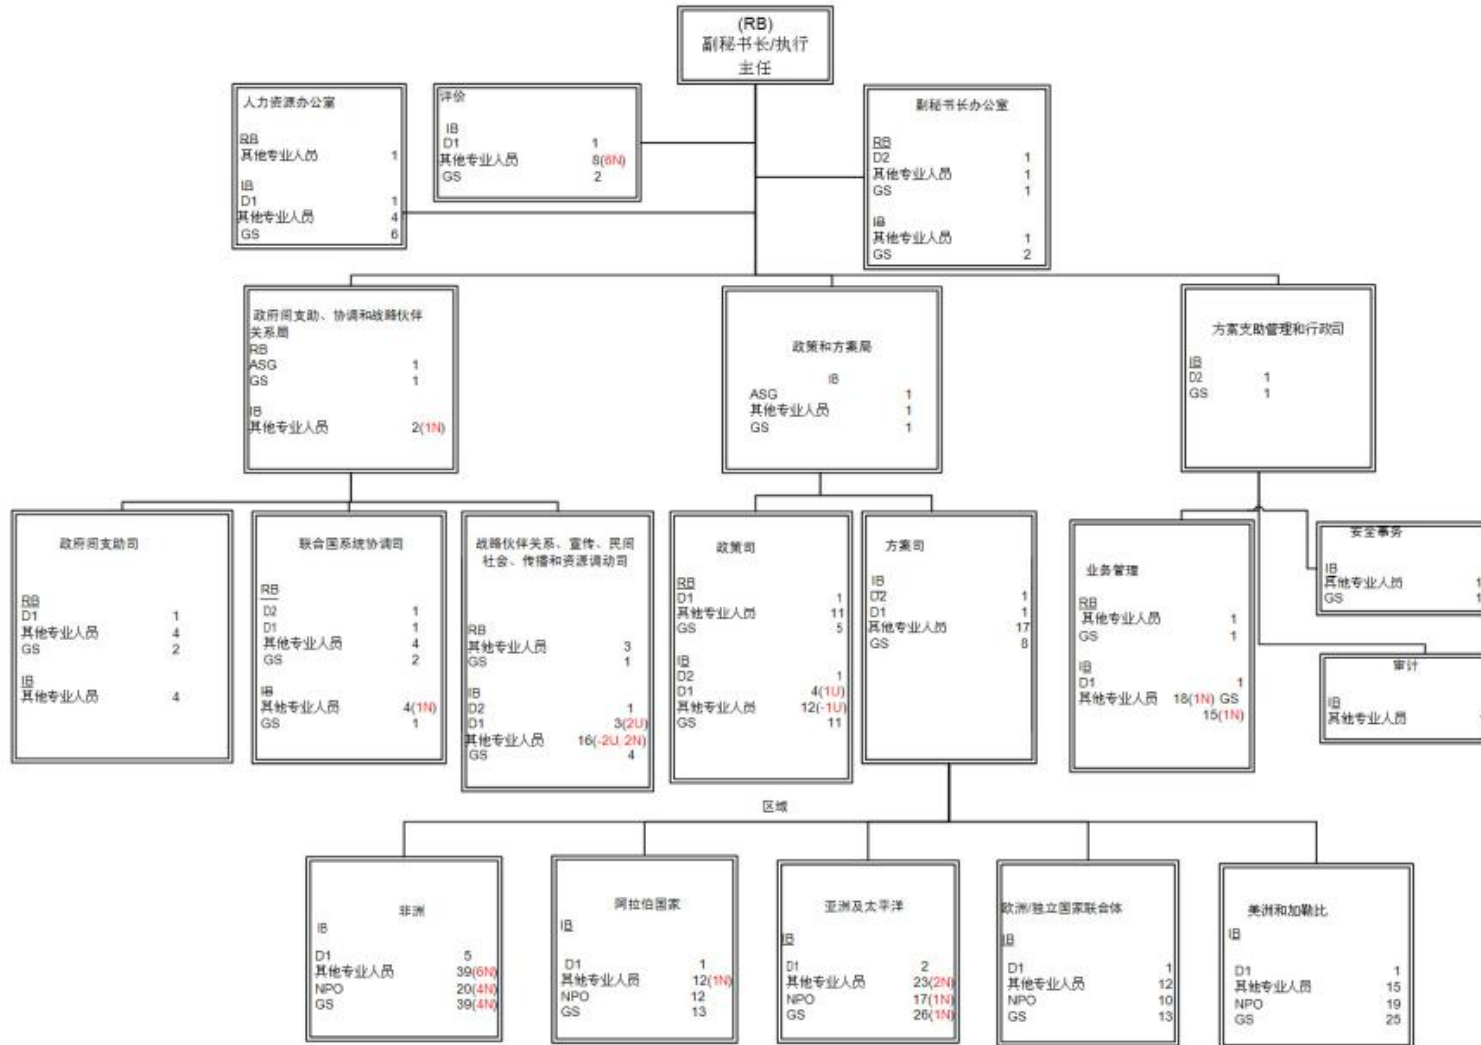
(RB)
副秘书长/执行主任

人力资源办公室
RB
其他专业人员 1
IB
D1 1
其他专业人员 4
GS 6

评价
IB
D1 1
其他专业人员 8(6N)
GS 2

副秘书长办公室
RB
D2 1
其他专业人员 1
GS 1
IB
其他专业人员 1
GS 2

政府间支助、协调和战略伙伴关系局
RB
ASG 1
GS 1
IB
其他专业人员 2(1N)

政策和方案局
IB
ASG 1
其他专业人员 1
GS 1

方案支助管理和行政局
IB
D2 1
GS 1

政府间支助司
RB
D1 1
其他专业人员 4
GS 2
IB
其他专业人员 4

联合国系统协调司
RB
D2 1
D1 1
其他专业人员 4
GS 2
IB
其他专业人员 4(1N)
GS 1

战略伙伴关系、宣传、民间社会、传播和资源调动司
RB
其他专业人员 3
GS 1
IB
D2 1
D1 3(2U)
其他专业人员 16(-2U, 2N)
GS 4

政策司
RB
D1 1
其他专业人员 11
GS 5
IB
D2 1
D1 4(1U)
其他专业人员 12(-1U)
GS 11

方案司
IB
D2 1
D1 1
其他专业人员 17
GS 8

业务管理
RB
其他专业人员 1
GS 1
IB
D1 1
其他专业人员 18(1N) GS 15(1N)

安全事务
IB
其他专业人员 1
GS 1

审计
IB
其他专业人员 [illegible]

区域

非洲
IB
D1 5
其他专业人员 39(6N)
NPO 20(4N)
GS 39(4N)

阿拉伯国家
IB
D1 1
其他专业人员 12(1N)
NPO 12
GS 13

亚洲及太平洋
IB
D1 2
其他专业人员 23(2N)
NPO 17(1N)
GS 26(1N)

欧洲/独立国家联合体
IB
D1 1
其他专业人员 12
NPO 10
GS 13

美洲和加勒比
IB
D1 1
其他专业人员 15
NPO 19
GS 25